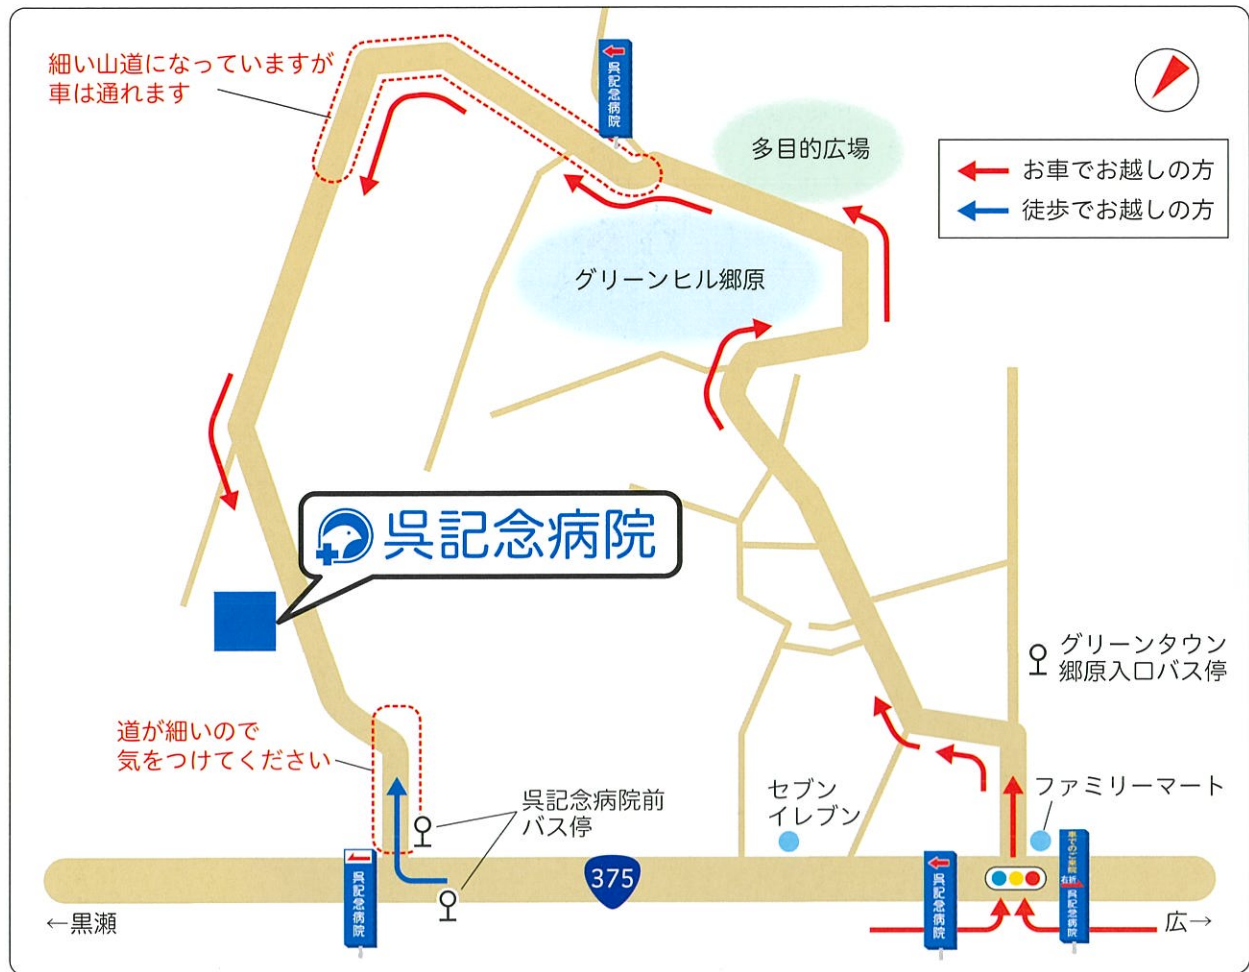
細い山道になっていますが
車は通れます

呉記念病院

多目的広場

お車でお越しの方
徒歩でお越しの方

グリーンヒル郷原

呉記念病院

グリーンタウン
郷原入口バス停

道が細いので
気をつけてください

呉記念病院前
バス停

セブン
イレブン

ファミリーマート

呉記念病院

375

呉記念病院

車でのご来院 右折 呉記念病院

←黒瀬

広→